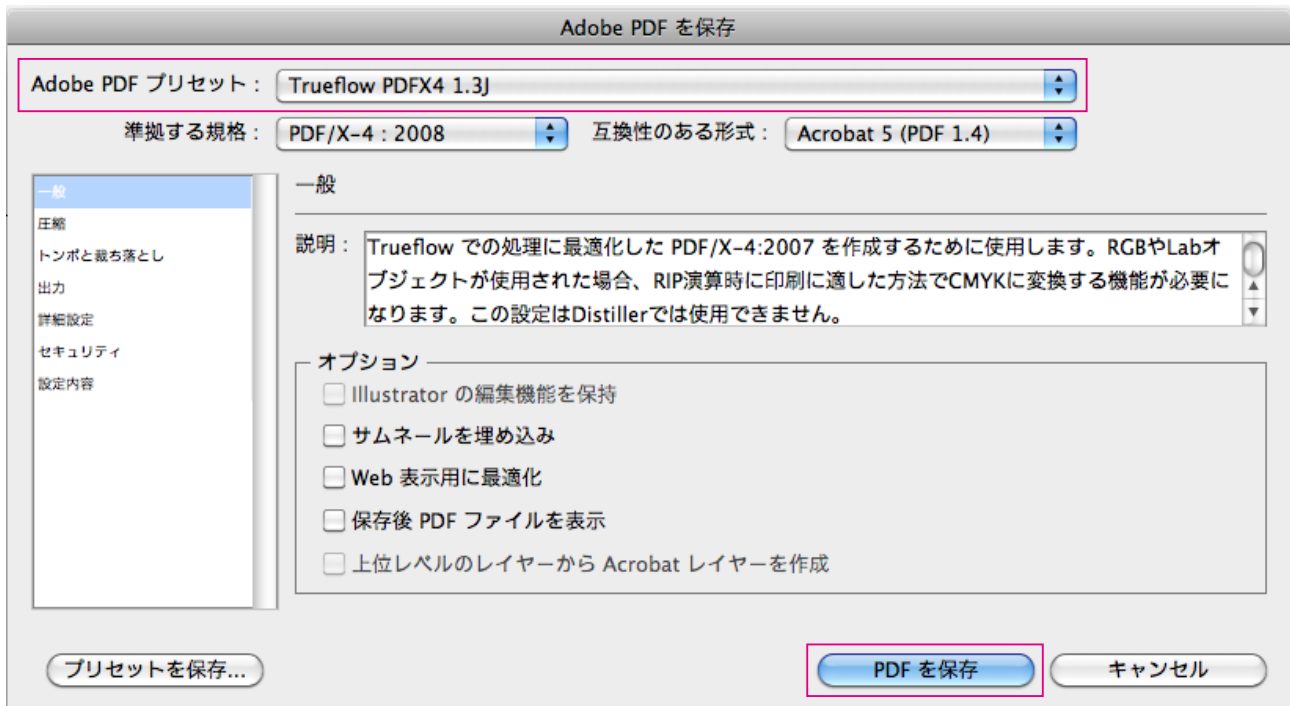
Adobe PDF を保存

Adobe PDF プリセット： Trueflow PDFX4 1.3J

準拠する規格： PDF/X-4：2008

互換性のある形式： Acrobat 5 (PDF 1.4)

一般
圧縮
トンボと裁ち落とし
出力
詳細設定
セキュリティ
設定内容

一般

説明： Trueflow での処理に最適化した PDF/X-4:2007 を作成するために使用します。RGBやLabオブジェクトが使用された場合、RIP演算時に印刷に適した方法でCMYKに変換する機能が必要になります。この設定はDistillerでは使用できません。

オプション
Illustrator の編集機能を保持
サムネールを埋め込み
Web 表示用に最適化
保存後 PDF ファイルを表示
上位レベルのレイヤーから Acrobat レイヤーを作成

プリセットを保存...

PDF を保存

キャンセル